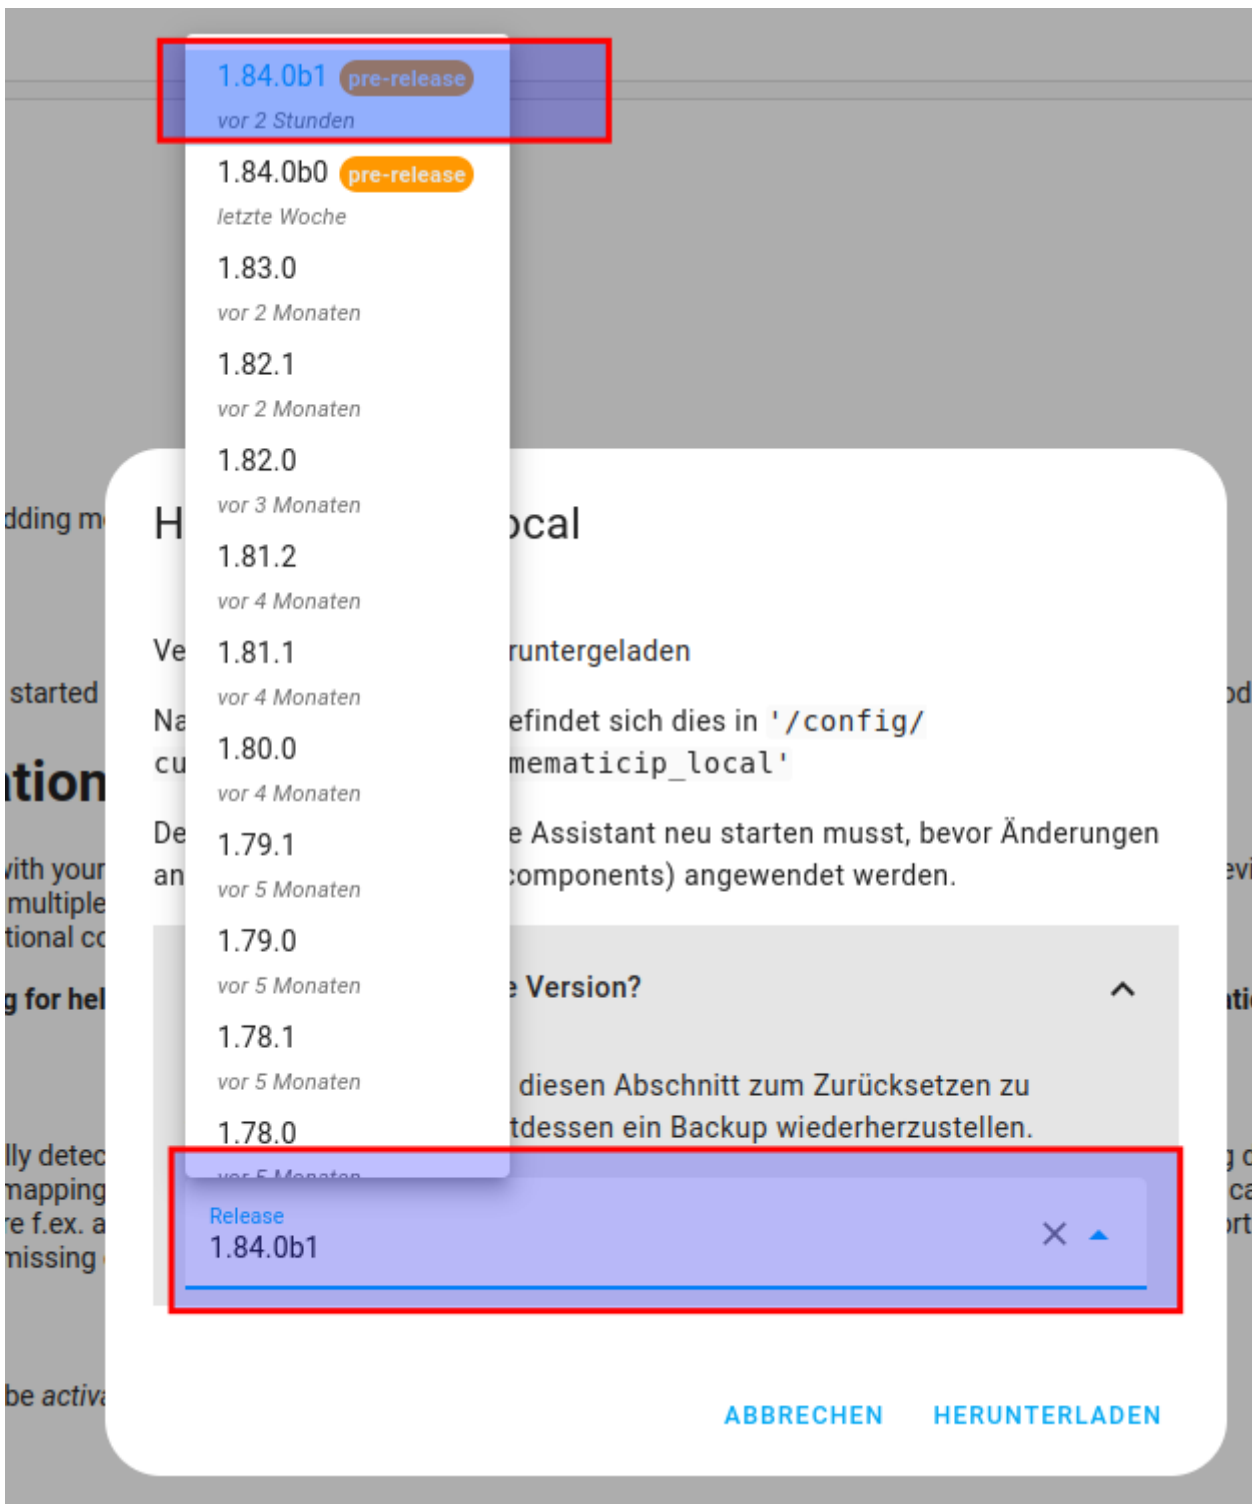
1.84.0b1 pre-release
vor 2 Stunden
1.84.0b0 pre-release
letzte Woche
1.83.0
vor 2 Monaten
1.82.1
vor 2 Monaten
1.82.0
vor 3 Monaten
1.81.2
vor 4 Monaten
1.81.1
vor 4 Monaten
1.80.0
vor 4 Monaten
1.79.1
vor 5 Monaten
1.79.0
vor 5 Monaten
1.78.1
vor 5 Monaten
1.78.0
vor 5 Monaten

dding m
started
ation
with your
multiple
tional co
g for hel
lly detec
mapping
re f.ex. a
missing
be activ

H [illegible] ocal

Ve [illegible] runtergeladen

Na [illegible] efindet sich dies in '/config/ cu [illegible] mematicip_local'

De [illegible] e Assistant neu starten musst, bevor Änderungen an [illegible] components) angewendet werden.

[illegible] e Version?

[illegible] diesen Abschnitt zum Zurücksetzen zu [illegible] tdessen ein Backup wiederherzustellen.

Release
1.84.0b1

ABBRECHEN HERUNTERLADEN